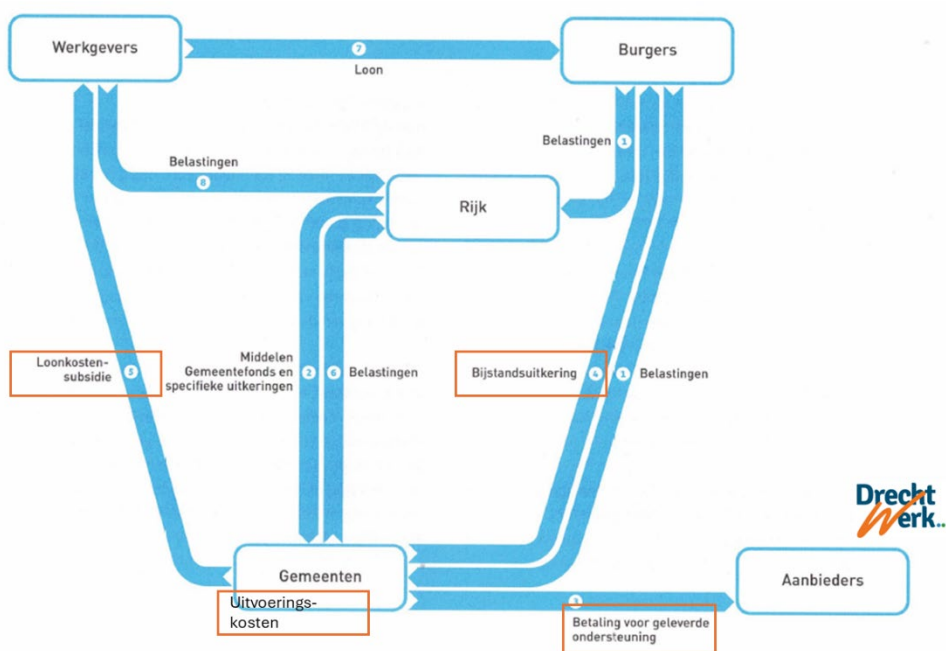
Werkgevers

7
Loon

Burgers

Belastingen 1

Belastingen
8

Rijk

Loonkosten-subsidie 3

Middelen Gemeentefonds en specifieke uitkeringen 2

6 Belastingen

Bijstandsuitkering 4

1 Belastingen

Drecht Werk..

Gemeenten

Aanbieders

Uitvoerings-kosten

3
Betaling voor geleverde ondersteuning